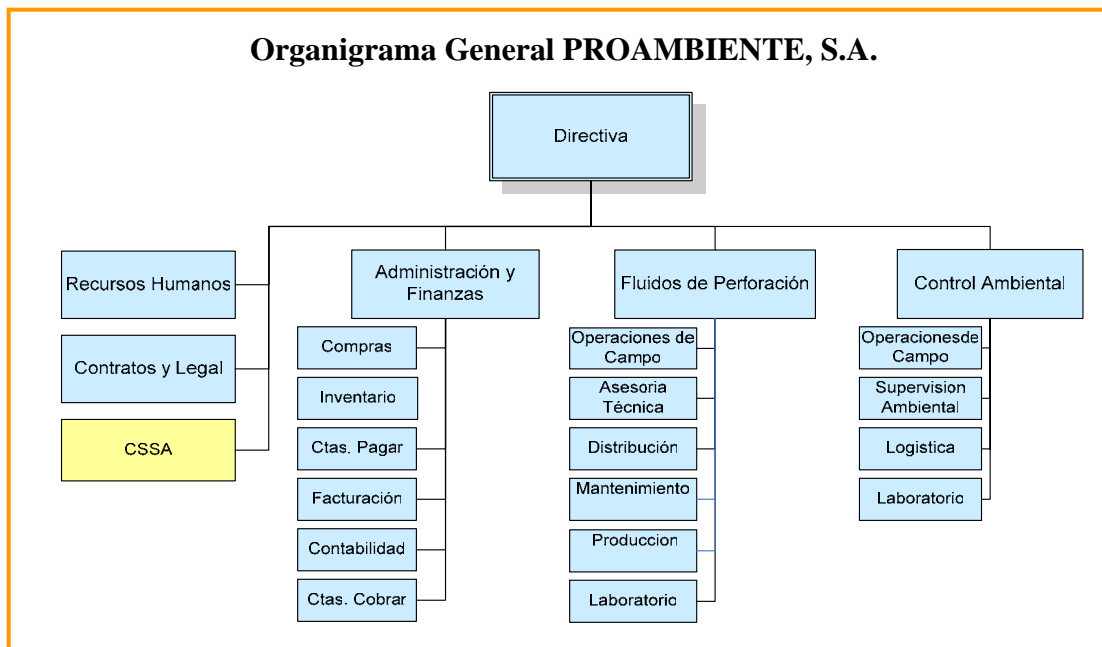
Organigrama General PROAMBIENTE, S.A.

Directiva

Recursos Humanos

Contratos y Legal

CSSA

Administración y Finanzas

Compras

Inventario

Ctas. Pagar

Facturación

Contabilidad

Ctas. Cobrar

Fluidos de Perforación

Operaciones de Campo

Asesoria Técnica

Distribución

Mantenimiento

Produccion

Laboratorio

Control Ambiental

Operacionesde Campo

Supervision Ambiental

Logistica

Laboratorio